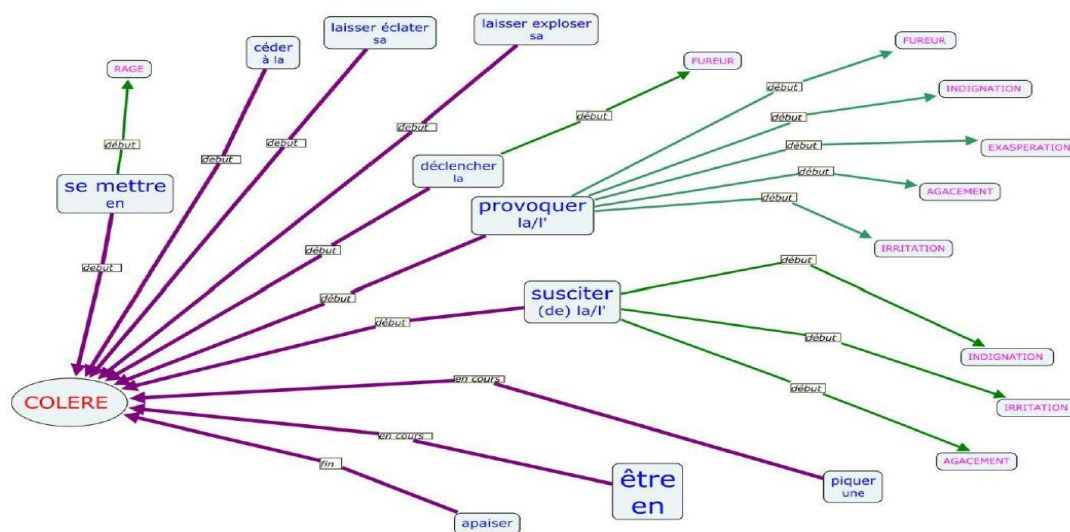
laisser éclater sa

laisser exploser sa

céder à la

RAGE

FUREUR

FUREUR

INDIGNATION

EXASPERATION

AGACEMENT

IRRITATION

début

début

début

début

début

début

début

début

début

début

se mettre en

déclencher la

provoquer la/l'

début

début

début

début

susciter (de) la/l'

début

début

début

INDIGNATION

IRRITATION

AGACEMENT

COLERE

en cours

en cours

fin

être en

piquer une

apaiser